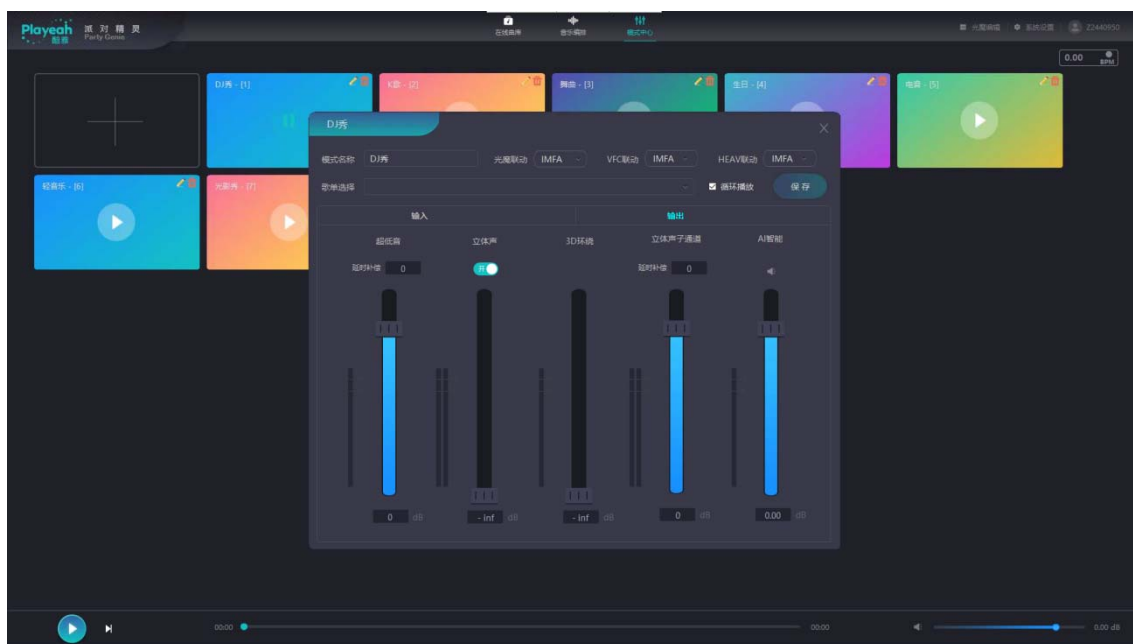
Playeah 酷鸭 派对精灵 Party Genie

在线曲库 音乐编排 模式中心

光魔编辑 系统设置 Z2440950

0.00 BPM

DJ秀 - [1]
K歌 - [2]
舞曲 - [3]
生日 - [4]
电音 - [5]
轻音乐 - [6]
光影秀 - [7]

DJ秀

模式名称 DJ秀 光魔联动 IMFA VFC联动 IMFA HEAV联动 IMFA

歌单选择 循环播放 保存

输入 输出

超低音 立体声 3D环绕 立体声子通道 AI智能

延时补偿 0 开 延时补偿 0

0 dB - Inf dB - Inf dB 0 dB 0.00 dB

00:00 00:00 0.00 dB